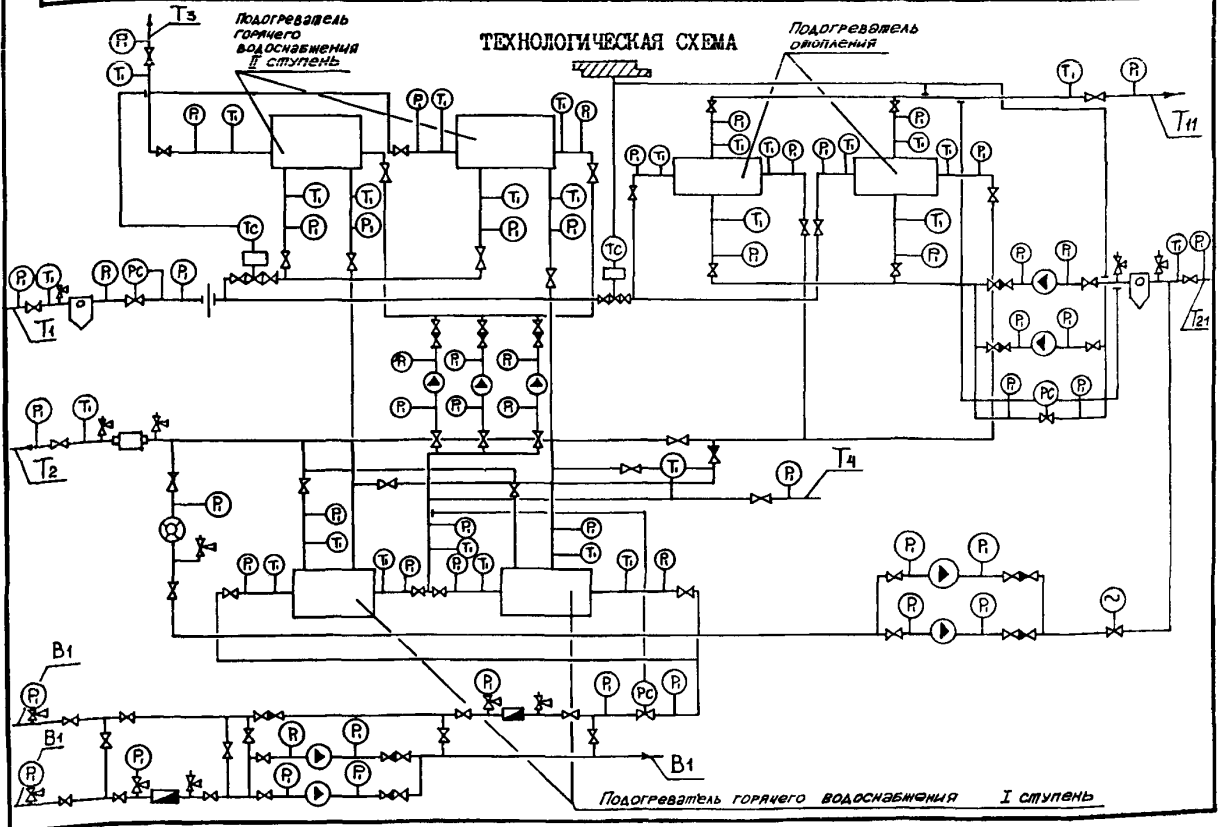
ТЕХНОЛОГИЧЕСКАЯ СХЕМА

Подогреватель горячего водоснабжения II ступень

Подогреватель отопления

T3

T11

T1

T21

T2

T4

B1

B1

B1

TC

TC

PC

PC

PC

Подогреватель горячего водоснабжения I ступень